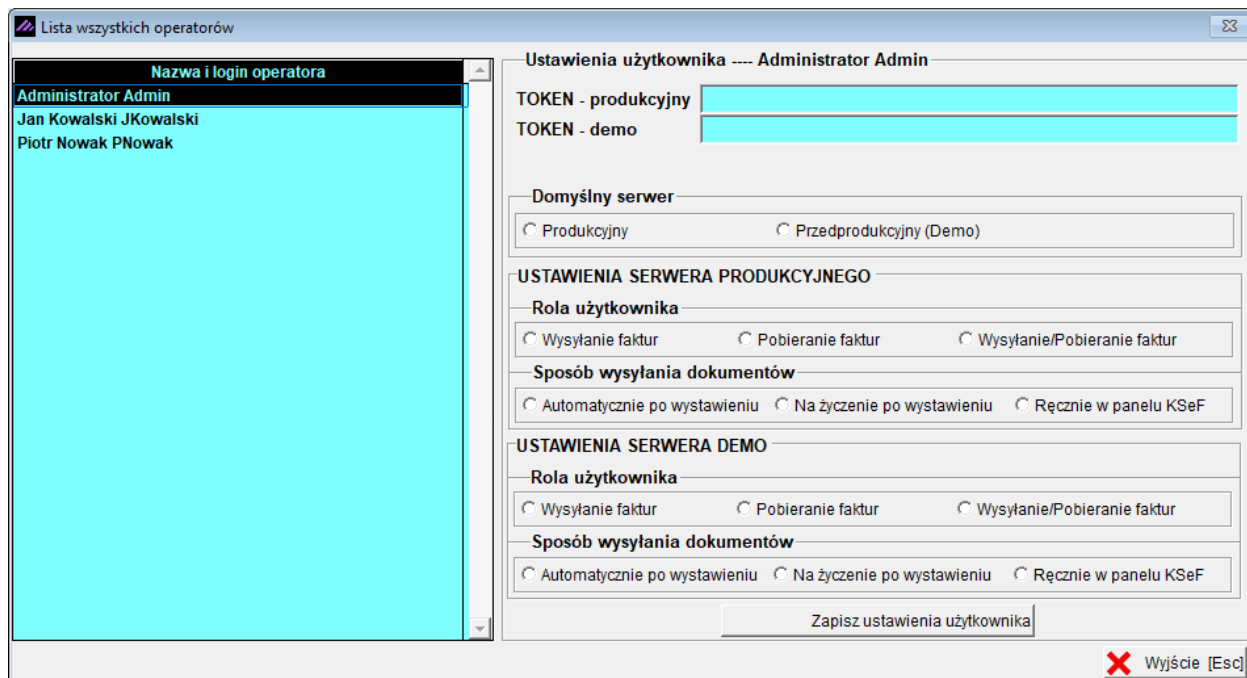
Lista wszystkich operatorów

Nazwa i login operatora
Administrator Admin
Jan Kowalski JKowalski
Piotr Nowak PNowak

Ustawienia użytkownika ---- Administrator Admin
TOKEN - produkcyjny
TOKEN - demo

Domyślny serwer
Produkcyjny
Przedprodukcyjny (Demo)

USTAWIENIA SERWERA PRODUKCYJNEGO
Rola użytkownika
Wysyłanie faktur
Pobieranie faktur
Wysyłanie/Pobieranie faktur
Sposób wysyłania dokumentów
Automatycznie po wystawieniu
Na życzenie po wystawieniu
Ręcznie w panelu KSeF

USTAWIENIA SERWERA DEMO
Rola użytkownika
Wysyłanie faktur
Pobieranie faktur
Wysyłanie/Pobieranie faktur
Sposób wysyłania dokumentów
Automatycznie po wystawieniu
Na życzenie po wystawieniu
Ręcznie w panelu KSeF

Zapisz ustawienia użytkownika

Wyjście [Esc]